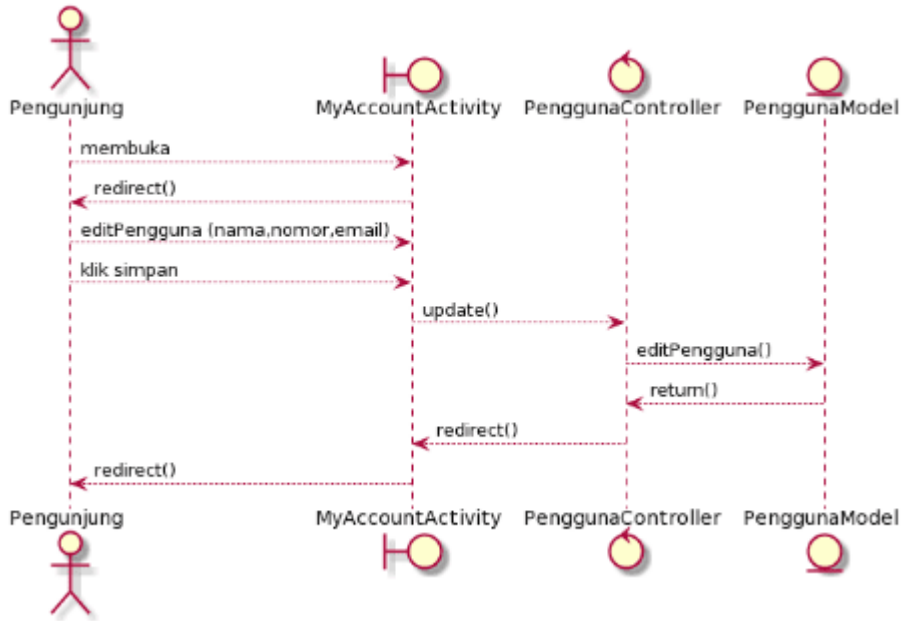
Pengunjung
MyAccountActivity
PenggunaController
PenggunaModel

membuka
redirect()
editPengguna (nama,nomor,email)
klik simpan
update()
editPengguna()
return()
redirect()
redirect()

Pengunjung
MyAccountActivity
PenggunaController
PenggunaModel